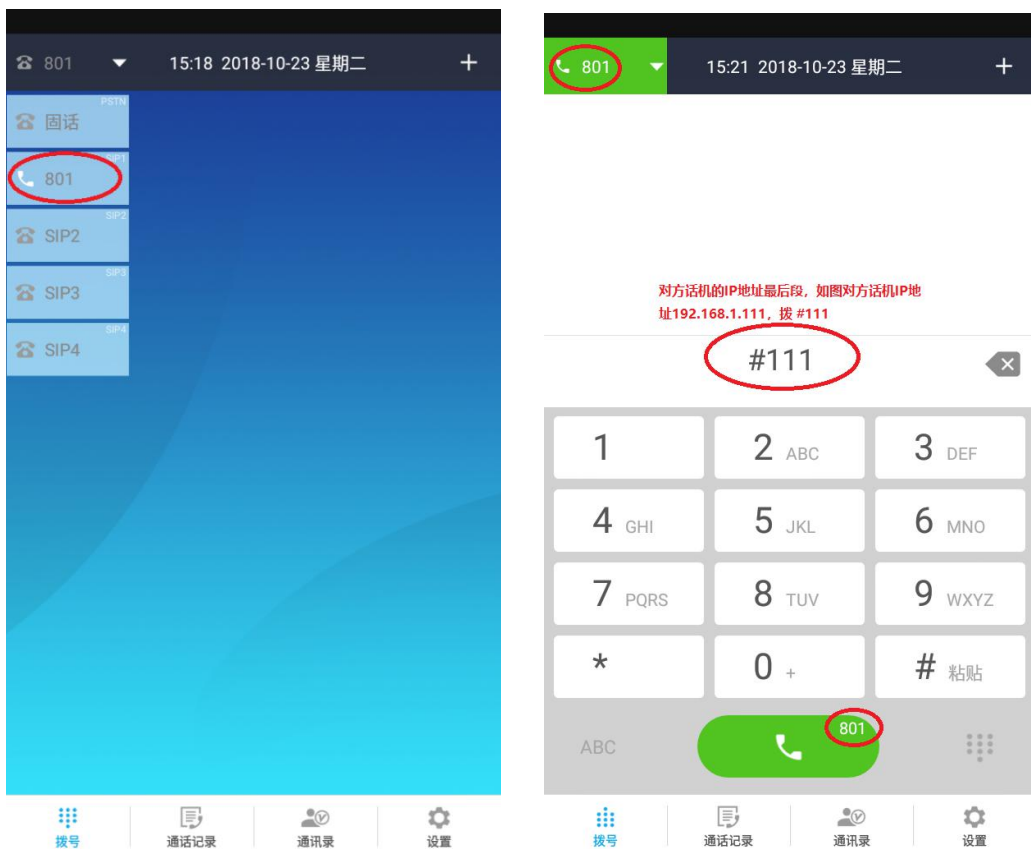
801 15:18 2018-10-23 星期二 +

PSTN
固话

SIP1
801

SIP2
SIP2

SIP3
SIP3

SIP4
SIP4

拨号 通话记录 通讯录 设置

801 15:21 2018-10-23 星期二 +

对方话机的IP地址最后段，如图对方话机IP地址192.168.1.111，拨 #111

#111

| 1 | 2 ABC | 3 DEF |
|---|---|---|
| 4 GHI | 5 JKL | 6 MNO |
| 7 PQRS | 8 TUV | 9 WXYZ |
| * | 0 + | # 粘贴 |

ABC 801

拨号 通话记录 通讯录 设置